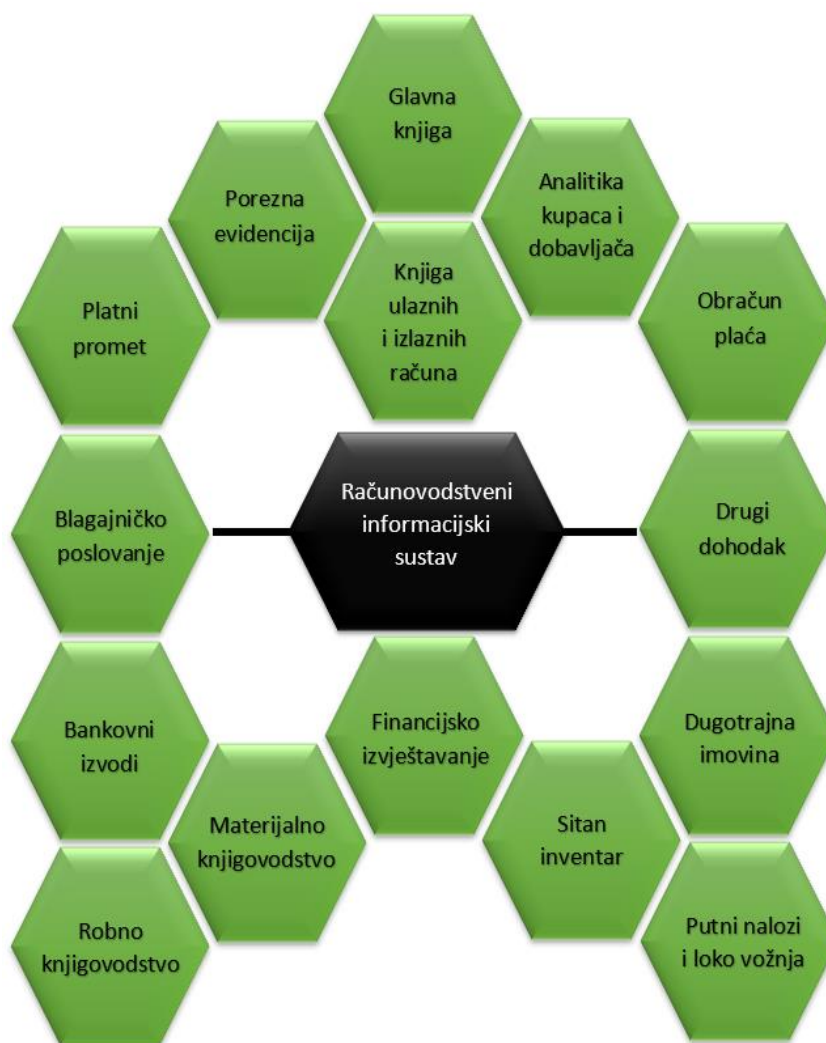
Glavna knjiga

Porezna evidencija

Analitika kupaca i dobavljača

Platni promet

Knjiga ulaznih i izlaznih računa

Obračun plaća

Blagajničko poslovanje

Računovodstveni informacijski sustav

Drugi dohodak

Bankovni izvodi

Financijsko izvještavanje

Dugotrajna imovina

Materijalno knjigovodstvo

Sitan inventar

Robno knjigovodstvo

Putni nalozi i loko vožnja